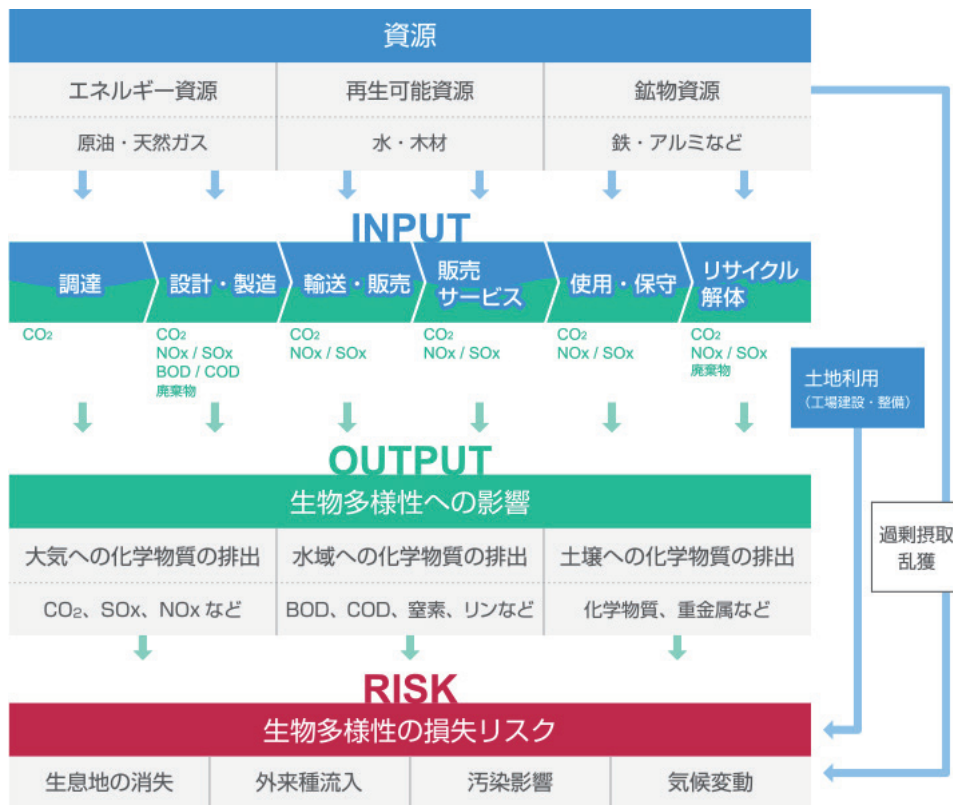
資源

| エネルギー資源 | 再生可能資源 | 鉱物資源 |
|---|---|---|
| 原油・天然ガス | 水・木材 | 鉄・アルミなど |

INPUT

調達 | 設計・製造 | 輸送・販売 | 販売 サービス | 使用・保守 | リサイクル 解体

$CO_2$

$CO_2$
NOx / SOx
BOD / COD
廃棄物

$CO_2$
NOx / SOx

$CO_2$
NOx / SOx

$CO_2$
NOx / SOx

$CO_2$
NOx / SOx
廃棄物

土地利用
（工場建設・整備）

過剰摂取
乱獲

OUTPUT

生物多様性への影響

| 大気への化学物質の排出 | 水域への化学物質の排出 | 土壌への化学物質の排出 |
|---|---|---|
| $CO_2$、SOx、NOx など | BOD、COD、窒素、リンなど | 化学物質、重金属など |

RISK

生物多様性の損失リスク

| 生息地の消失 | 外来種流入 | 汚染影響 | 気候変動 |
|---|---|---|---|